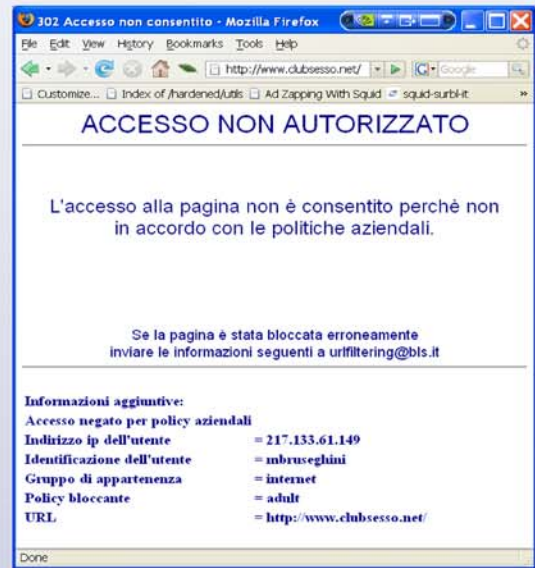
302 Accesso non consentito - Mozilla Firefox

File Edit View History Bookmarks Tools Help

http://www.clubsesso.net/

Google

Customize... Index of /hardened/utils Ad Zapping With Squid squid-surbl-it »

ACCESSO NON AUTORIZZATO

L'accesso alla pagina non è consentito perchè non in accordo con le politiche aziendali.

Se la pagina è stata bloccata erroneamente inviare le informazioni seguenti a urlfiltering@bls.it

Informazioni aggiuntive:
Accesso negato per policy aziendali

| | |
|---|---|
| Indirizzo ip dell'utente | = 217.133.61.149 |
| Identificazione dell'utente | = mbruseghini |
| Gruppo di appartenenza | = internet |
| Policy bloccante | = adult |
| URL | = http://www.clubsesso.net/ |

Done